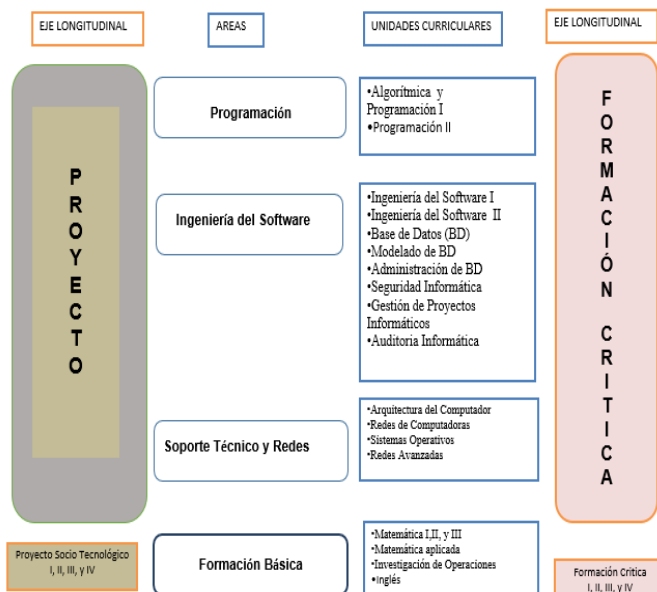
EJE LONGITUDINAL

AREAS

UNIDADES CURRICULARES

EJE LONGITUDINAL

PROYECTO

Programación

•Algorítmica y Programación I
•Programación II

Ingeniería del Software

•Ingeniería del Software I
•Ingeniería del Software II
•Base de Datos (BD)
•Modelado de BD
•Administración de BD
•Seguridad Informática
•Gestión de Proyectos Informáticos
•Auditoria Informática

Soporte Técnico y Redes

•Arquitectura del Computador
•Redes de Computadoras
•Sistemas Operativos
•Redes Avanzadas

FORMACIÓN CRITICA

Proyecto Socio Tecnológico I, II, III, y IV

Formación Básica

•Matemática I,II, y III
•Matemática aplicada
•Investigación de Operaciones
•Inglés

Formación Critica I, II, III, y IV